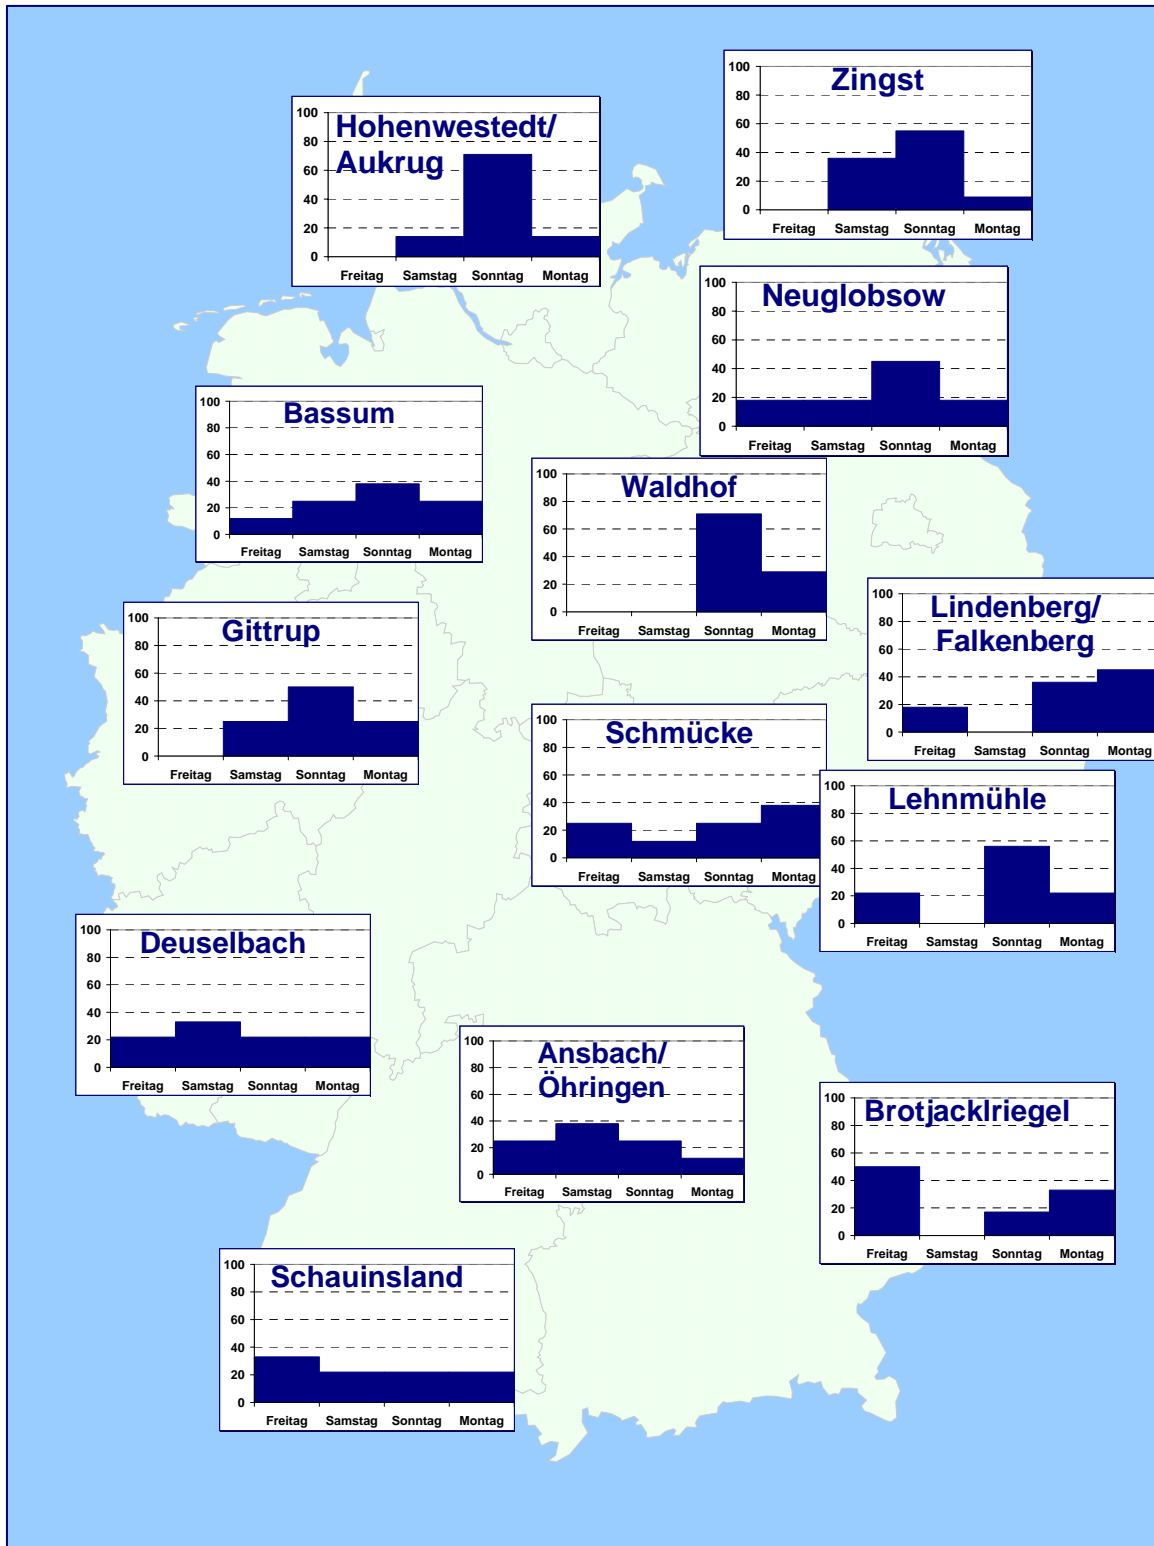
Hohenwestedt/
Aukrug

100
80
60
40
20
0

Freitag Samstag Sonntag Montag

Zingst

100
80
60
40
20
0

Freitag Samstag Sonntag Montag

Neuglobsow

100
80
60
40
20
0

Freitag Samstag Sonntag Montag

Bassum

100
80
60
40
20
0

Freitag Samstag Sonntag Montag

Waldhof

100
80
60
40
20
0

Freitag Samstag Sonntag Montag

Gittrup

100
80
60
40
20
0

Freitag Samstag Sonntag Montag

Lindenberg/
Falkenberg

100
80
60
40
20
0

Freitag Samstag Sonntag Montag

Schmücke

100
80
60
40
20
0

Freitag Samstag Sonntag Montag

Lehnmühle

100
80
60
40
20
0

Freitag Samstag Sonntag Montag

Deuselbach

100
80
60
40
20
0

Freitag Samstag Sonntag Montag

Ansbach/
Öhringen

100
80
60
40
20
0

Freitag Samstag Sonntag Montag

Brotjacklriegel

100
80
60
40
20
0

Freitag Samstag Sonntag Montag

Schauinsland

100
80
60
40
20
0

Freitag Samstag Sonntag Montag